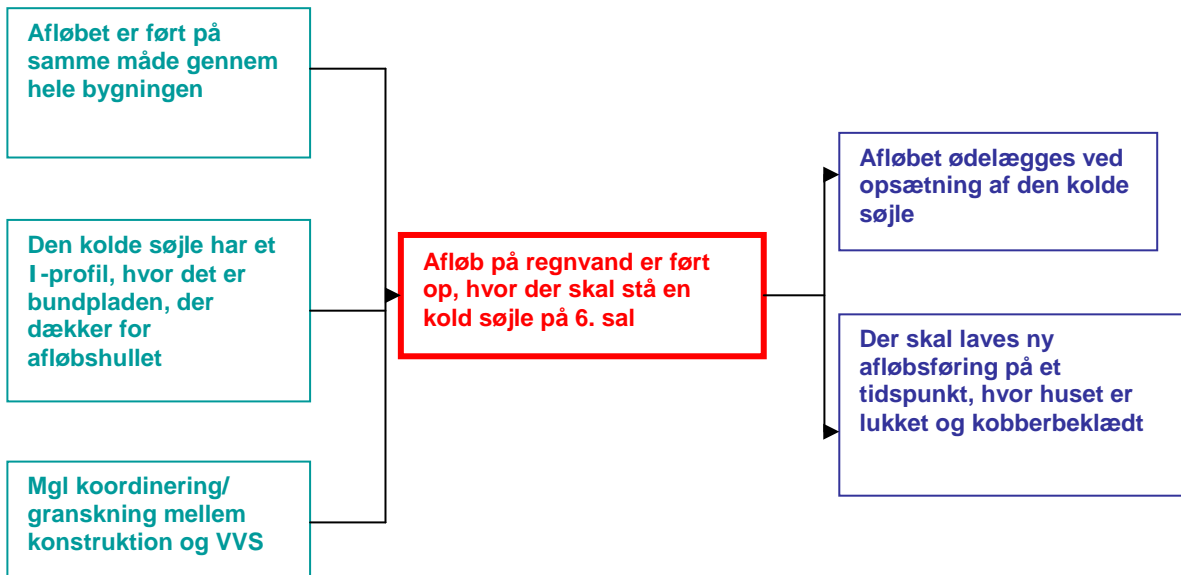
Afløbet er ført på samme måde gennem hele bygningen

Den kolde søjle har et I-profil, hvor det er bundpladen, der dækker for afløbshullet

Mgl koordinering/ granskning mellem konstruktion og VVS

Afløb på regnvand er ført op, hvor der skal stå en kold søjle på 6. sal

Afløbet ødelægges ved opsætning af den kolde søjle

Der skal laves ny afløbsføring på et tidspunkt, hvor huset er lukket og kobberbeklædt